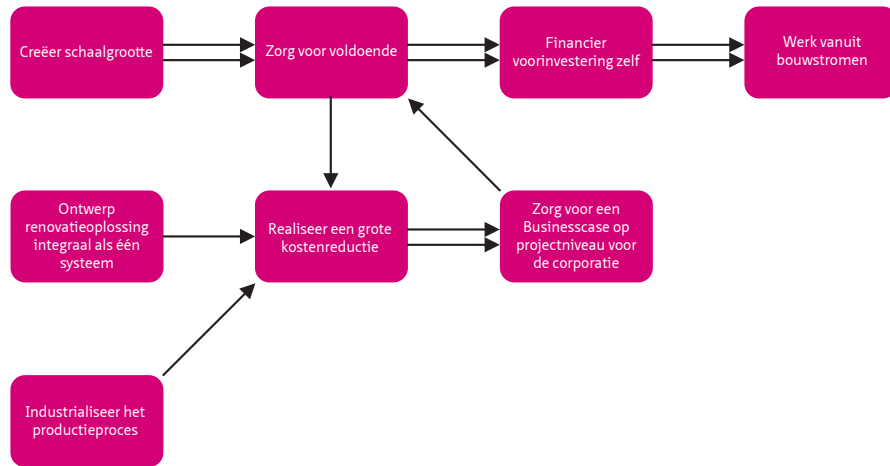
Creëer schaalgrootte

Zorg voor voldoende

Financier voorinvestering zelf

Werk vanuit bouwstromen

Ontwerp renovatieoplossing integraal als één systeem

Realiseer een grote kostenreductie

Zorg voor een Businesscase op projectniveau voor de corporatie

Industrialiseer het productieproces